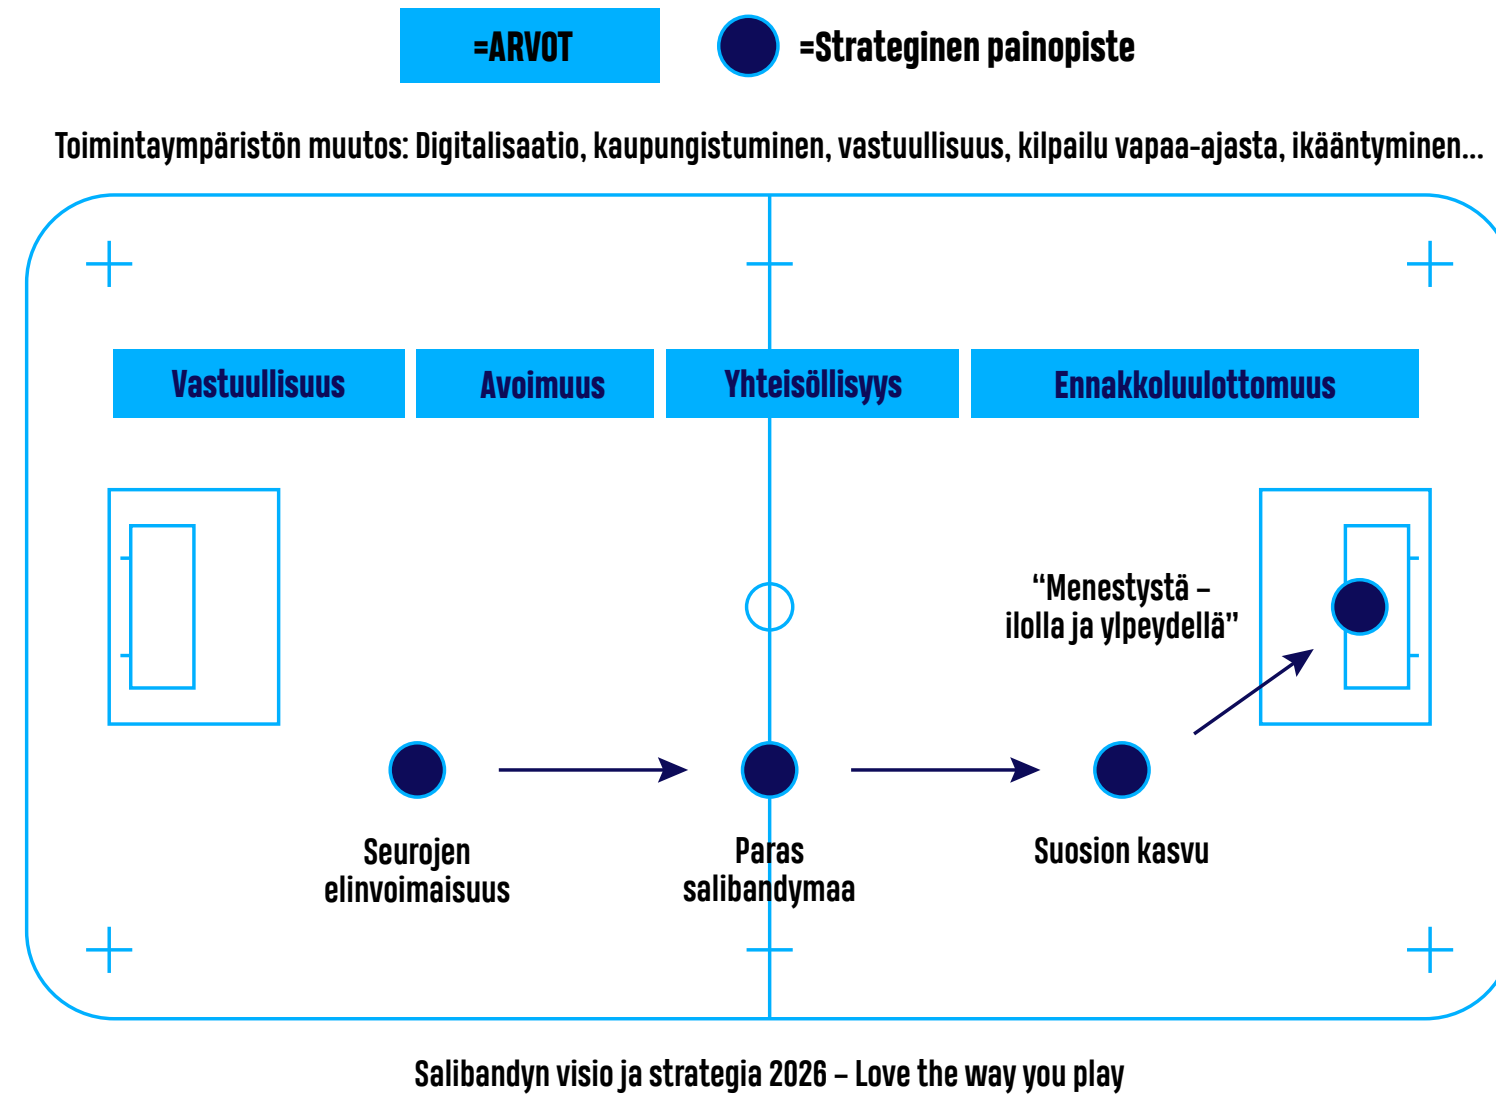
=ARVOT

=Strateginen painopiste

Toimintaympäristön muutos: Digitalisaatio, kaupungistuminen, vastuullisuus, kilpailu vapaa-ajasta, ikääntyminen...

Vastuullisuus

Avoimuus

Yhteisöllisyys

Ennakkoluulottomuus

“Menestystä – ilolla ja ylpeydellä”

Seurojen elinvoimaisuus

Paras salibandymaa

Suosion kasvu

Salibandyn visio ja strategia 2026 – Love the way you play